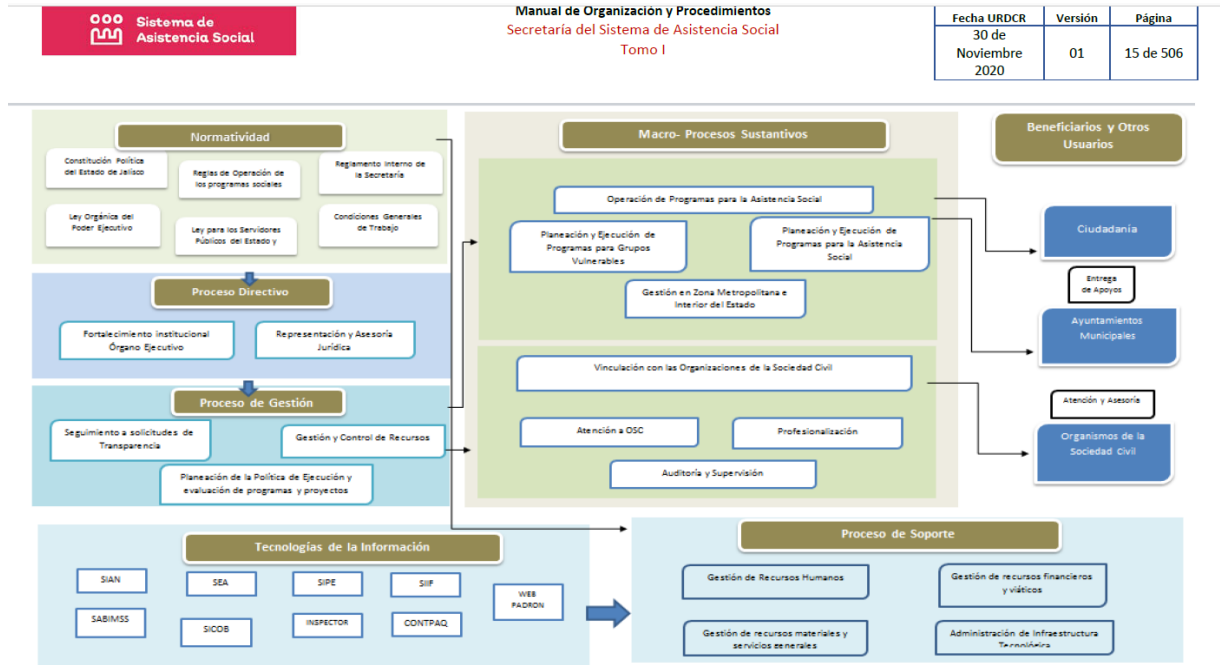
Sistema de Asistencia Social

Manual de Organización y Procedimientos
Secretaría del Sistema de Asistencia Social
Tomo I

| Fecha URDCR | Versión | Página |
|---|---|---|
| 30 de Noviembre 2020 | 01 | 15 de 506 |

Normatividad

Constitución Política del Estado de Jalisco

Reglas de Operación de los programas sociales

Reglamento Interno de la Secretaría

Ley Orgánica del Poder Ejecutivo

Ley para los Servidores Públicos del Estado y

Condiciones Generales de Trabajo

Proceso Directivo

Fortalecimiento Institucional Órgano Ejecutivo

Representación y Asesoría Jurídica

Proceso de Gestión

Seguimiento a solicitudes de Transparencia

Gestión y Control de Recursos

Planeación de la Política de Ejecución y evaluación de programas y proyectos

Macro- Procesos Sustantivos

Operación de Programas para la Asistencia Social

Planeación y Ejecución de Programas para Grupos Vulnerables

Planeación y Ejecución de Programas para la Asistencia Social

Gestión en Zona Metropolitana e Interior del Estado

Vinculación con las Organizaciones de la Sociedad Civil

Atención a OSC

Profesionalización

Auditoría y Supervisión

Beneficiarios y Otros Usuarios

Ciudadanía

Entrega de Apoyos

Ayuntamientos Municipales

Atención y Asesoría

Organismos de la Sociedad Civil

Tecnologías de la Información

SIAN

SEA

SIPE

SIIF

WEB PADRON

SABIMSS

SICOB

INSPECTOR

CONTPAQ

Proceso de Soporte

Gestión de Recursos Humanos

Gestión de recursos financieros y viáticos

Gestión de recursos materiales y servicios generales

Administración de Infraestructura Tecnológica